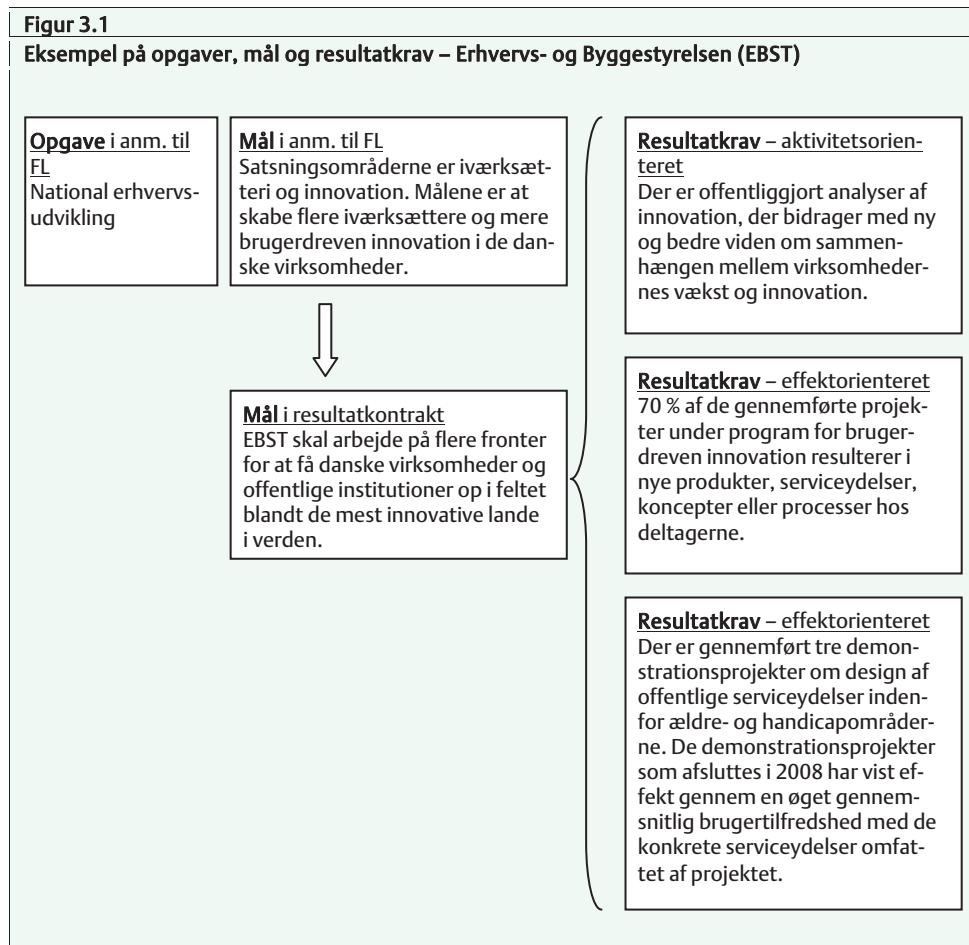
Figur 3.1
Eksempel på opgaver, mål og resultatkrav – Erhvervs- og Byggestyrelsen (EBST)

Opgave i anm. til FL
National erhvervsudvikling

Mål i anm. til FL
Satsningsområderne er iværksætteri og innovation. Målene er at skabe flere iværksættere og mere brugerdreven innovation i de danske virksomheder.

Mål i resultatkontrakt
EBST skal arbejde på flere fronter for at få danske virksomheder og offentlige institutioner op i feltet blandt de mest innovative lande i verden.

Resultatkrav – aktivitetsorienteret
Der er offentliggjort analyser af innovation, der bidrager med ny og bedre viden om sammenhængen mellem virksomhedernes vækst og innovation.

Resultatkrav – effektorienteret
70 % af de gennemførte projekter under program for brugerdreven innovation resulterer i nye produkter, serviceydelser, koncepter eller processer hos deltagerne.

Resultatkrav – effektorienteret
Der er gennemført tre demonstrationsprojekter om design af offentlige serviceydelser indenfor ældre- og handicapområderne. De demonstrationsprojekter som afsluttes i 2008 har vist effekt gennem en øget gennemsnitlig brugertilfredshed med de konkrete serviceydelser omfattet af projektet.